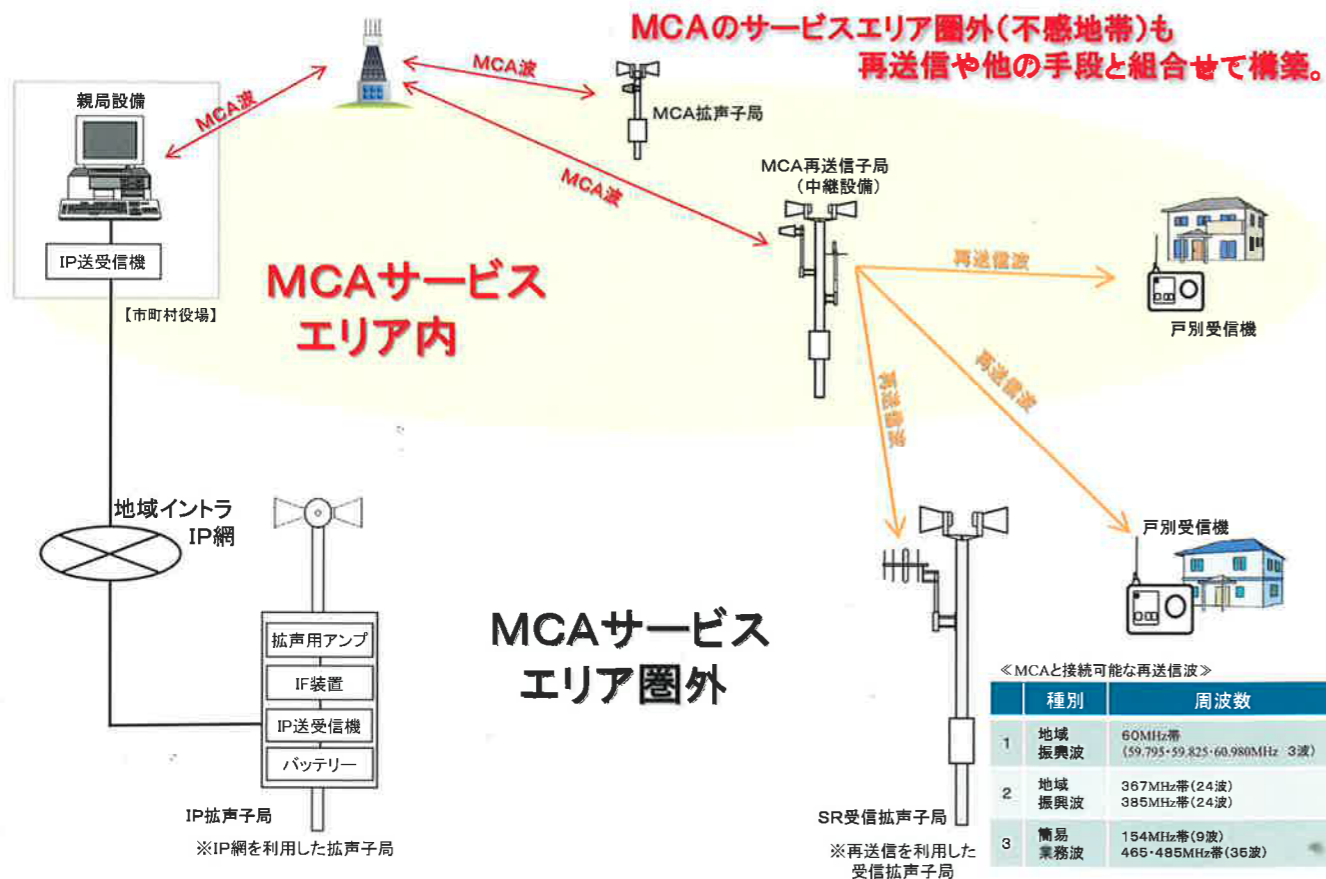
MCAのサービスエリア圏外(不感地帯)も
再送信や他の手段と組合せて構築。

親局設備

MCA波

MCA波

MCA拡声子局

MCA波

IP送受信機

【市町村役場】

MCA再送信子局
(中継設備)

再送信波

戸別受信機

再送信波

再送信波

MCAサービス
エリア内

地域イントラ
IP網

戸別受信機

拡声用アンプ

IF装置

IP送受信機

バッテリー

IP拡声子局

※IP網を利用した拡声子局

MCAサービス
エリア圏外

SR受信拡声子局

※再送信を利用した受信拡声子局

≪MCAと接続可能な再送信波≫

| | 種別 | 周波数 |
|---|---|---|
| 1 | 地域振興波 | 60MHz帯 (59.795・59.825・60.980MHz 3波) |
| 2 | 地域振興波 | 367MHz帯(24波) 385MHz帯(24波) |
| 3 | 簡易業務波 | 154MHz帯(9波) 465・485MHz帯(35波) |